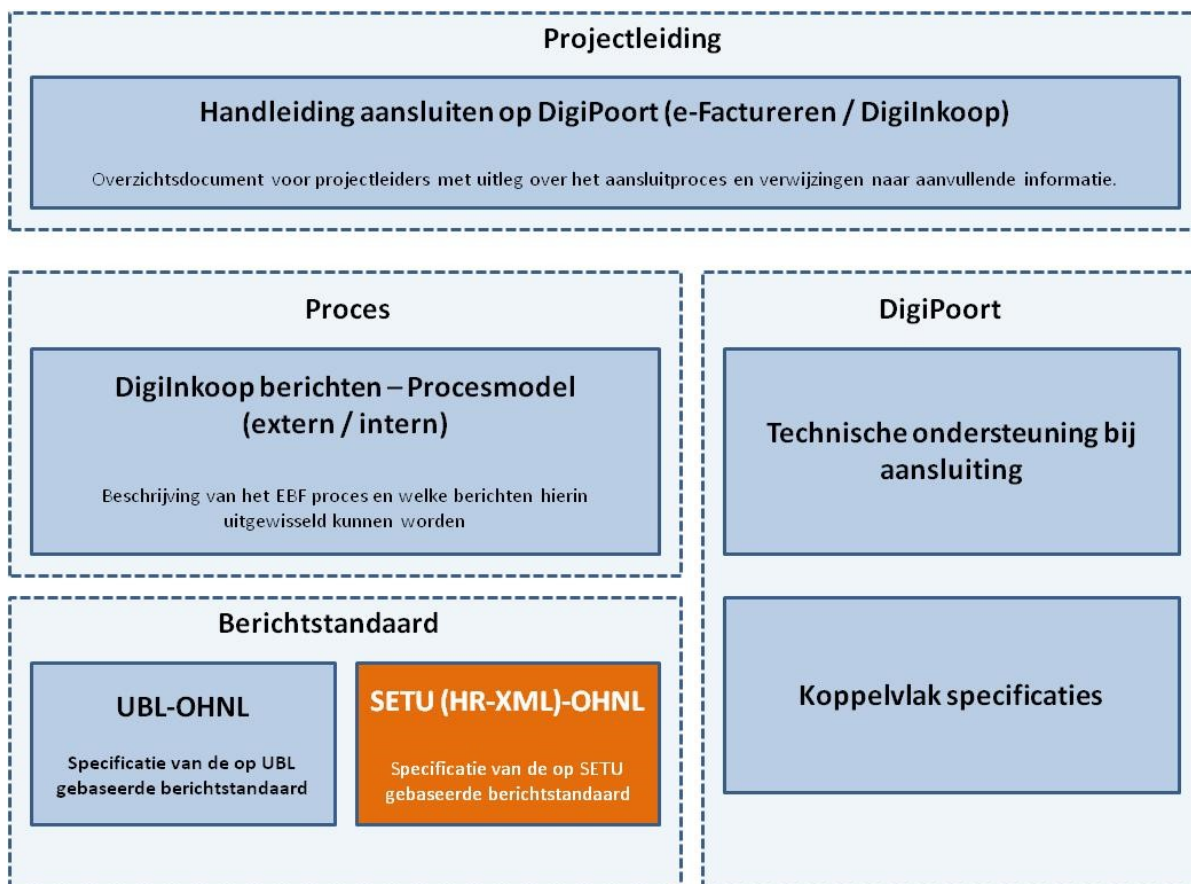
Projectleiding

Handleiding aansluiten op DigiPoort (e-Factureren / DigiInkoop)

Overzichtsdocument voor projectleiders met uitleg over het aansluitproces en verwijzingen naar aanvullende informatie.

Proces

DigiInkoop berichten – Procesmodel (extern / intern)

Beschrijving van het EBF proces en welke berichten hierin uitgewisseld kunnen worden

Berichtstandaard

UBL-OHNL

Specificatie van de op UBL gebaseerde berichtstandaard

SETU (HR-XML)-OHNL

Specificatie van de op SETU gebaseerde berichtstandaard

DigiPoort

Technische ondersteuning bij aansluiting

Koppelvlak specificaties